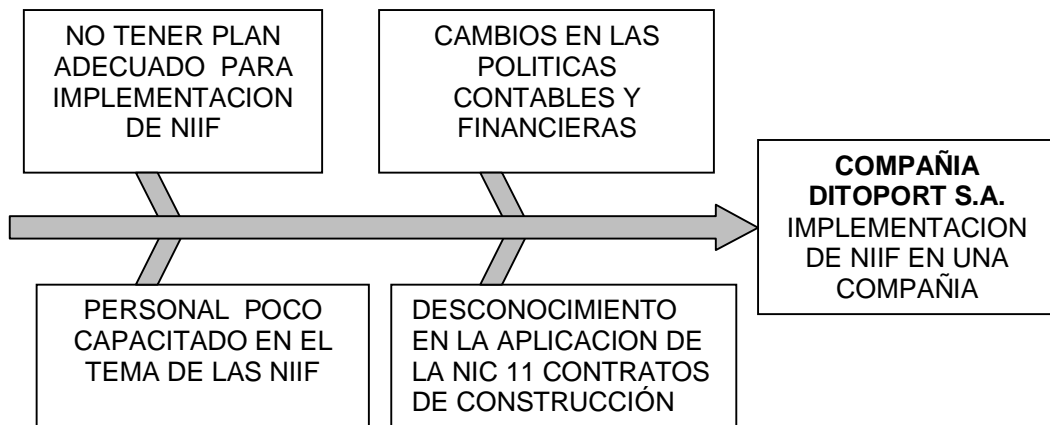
NO TENER PLAN ADECUADO PARA IMPLEMENTACION DE NIIF

CAMBIOS EN LAS POLITICAS CONTABLES Y FINANCIERAS

**COMPAÑIA DITOPORT S.A.**
IMPLEMENTACION DE NIIF EN UNA COMPAÑIA

PERSONAL POCO CAPACITADO EN EL TEMA DE LAS NIIF

DESCONOCIMIENTO EN LA APLICACION DE LA NIC 11 CONTRATOS DE CONSTRUCCIÓN